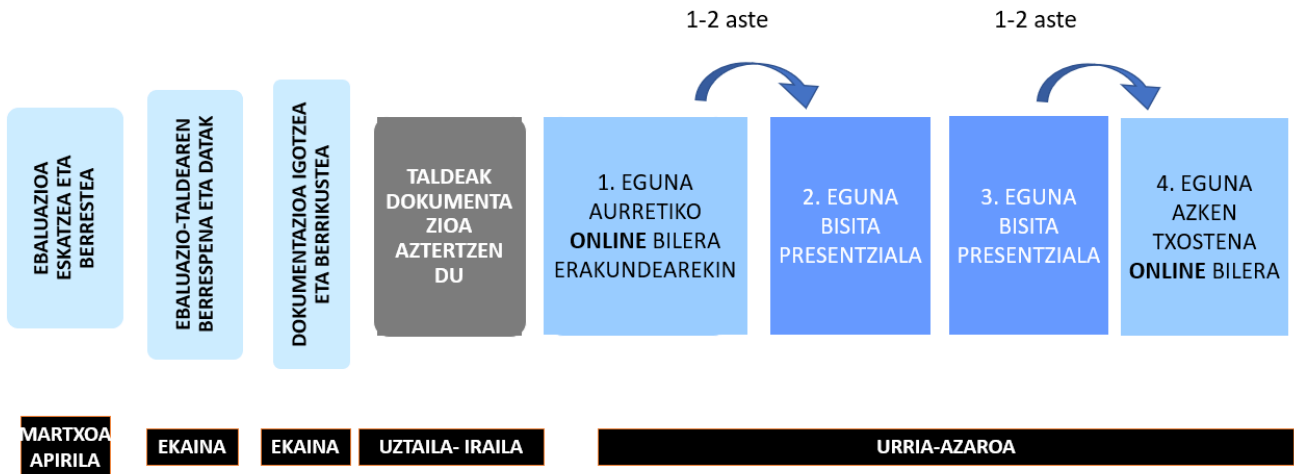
1-2 aste

1-2 aste

EBALUAZIOA ESKATZEA ETA BERRESTEA

EBALUAZIO-TALDEAREN BERRESPENA ETA DATAK

DOKUMENTAZIOA IGOTZEA ETA BERRIKUSTEA

TALDEAK DOKUMENTAZIOA AZTERTZEN DU

1. EGUNA AURRETIKO ONLINE BILERA ERAKUNDEAREKIN

2. EGUNA BISITA PRESENTZIALA

3. EGUNA BISITA PRESENTZIALA

4. EGUNA AZKEN TXOSTENA ONLINE BILERA

MARTXOA APIRILA

EKAINA

EKAINA

UZTAILA- IRAILA

URRIA-AZAROA